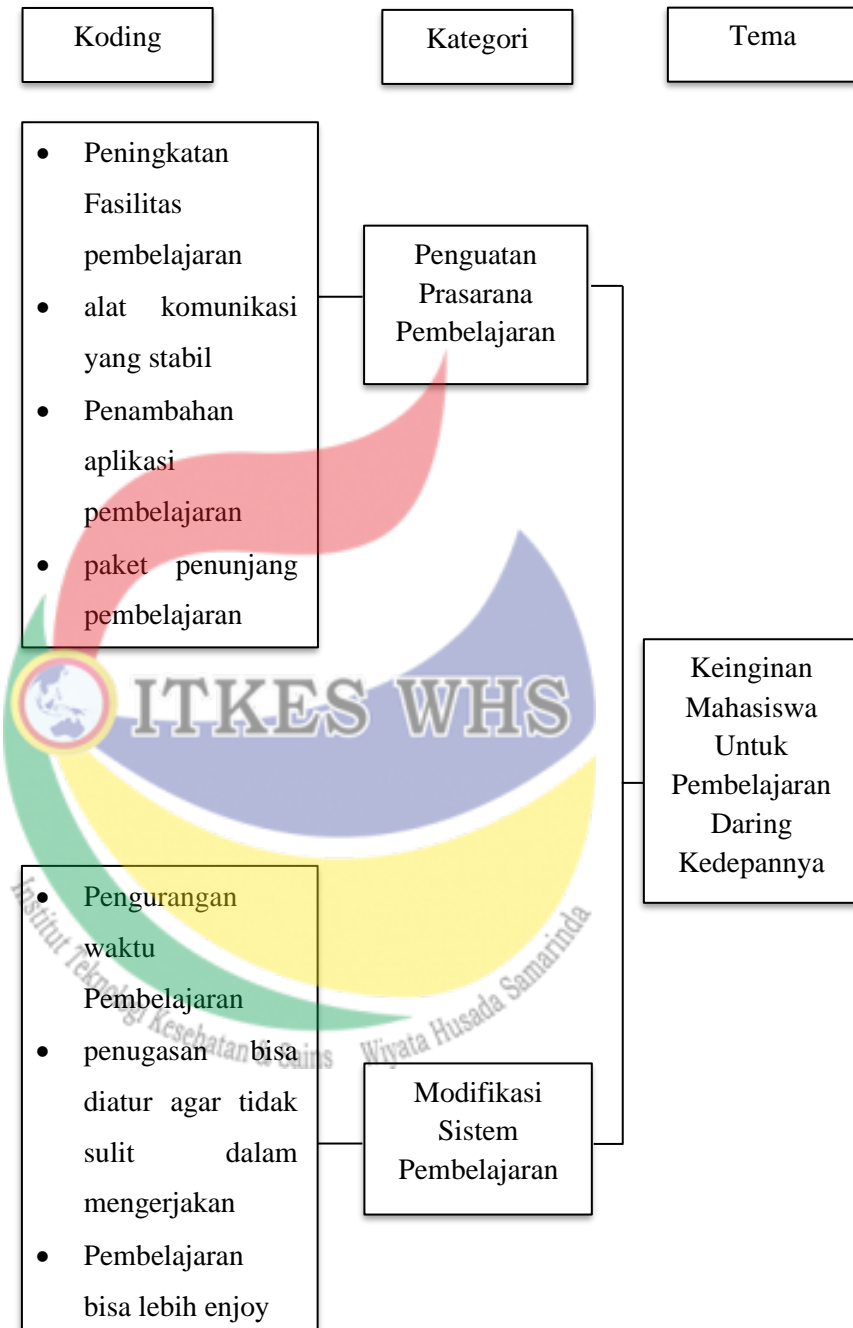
Koding

Kategori

Tema

- Peningkatan Fasilitas pembelajaran
- alat komunikasi yang stabil
- Penambahan aplikasi pembelajaran
- paket penunjang pembelajaran

Penguatan Prasarana Pembelajaran

ITKES WHS

Institut Teknologi Kesehatan dan Sains Wiyata Husada Samarinda

Keinginan Mahasiswa Untuk Pembelajaran Daring Kedepannya

- Pengurangan waktu Pembelajaran
- penugasan bisa diatur agar tidak sulit dalam mengerjakan
- Pembelajaran bisa lebih enjoy

Modifikasi Sistem Pembelajaran